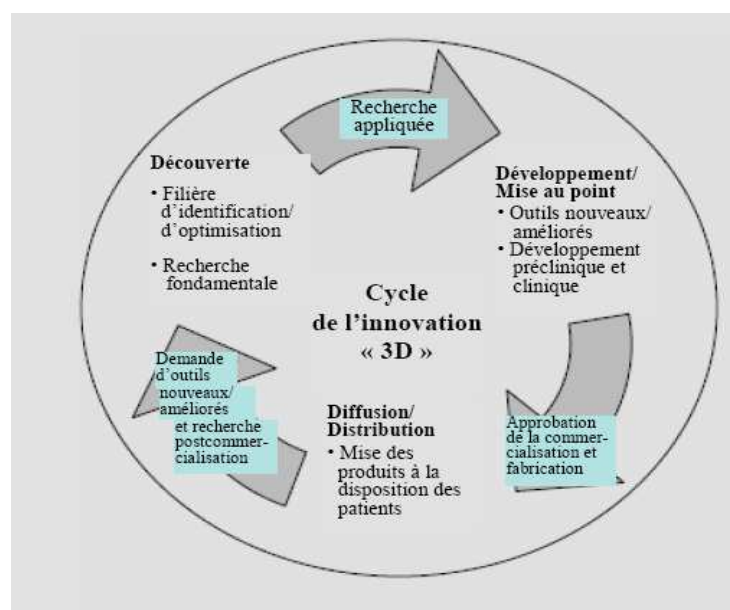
Recherche appliquée

Découverte
• Filière d'identification/ d'optimisation
• Recherche fondamentale

Développement/ Mise au point
• Outils nouveaux/ améliorés
• Développement préclinique et clinique

Cycle de l'innovation « 3D »

Demande d'outils nouveaux/ améliorés et recherche postcommercialisation

Diffusion/ Distribution
• Mise des produits à la disposition des patients

Approbation de la commercialisation et fabrication